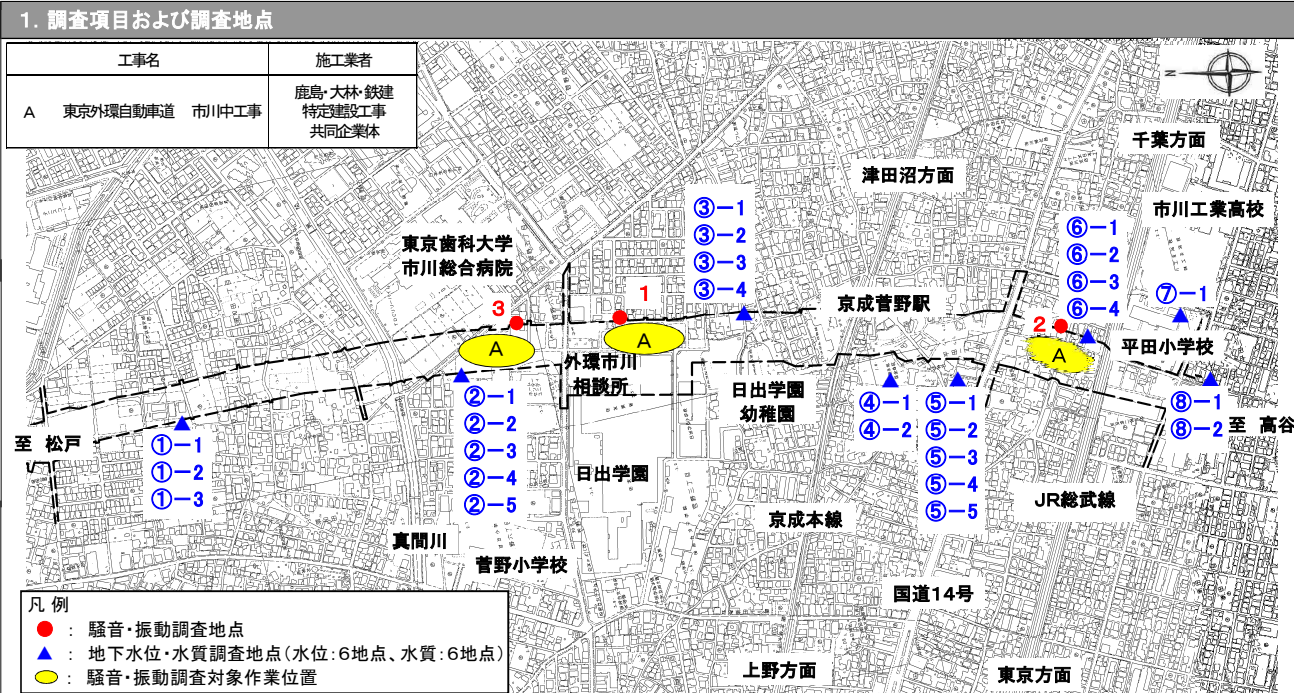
1．調査項目および調査地点

| 工事名 | 施工業者 |
|---|---|
| A　東京外環自動車道　市川中工事 | 鹿島・大林・鉄建 特定建設工事 共同企業体 |

N

千葉方面

津田沼方面

市川工業高校

東京歯科大学
市川総合病院

③−1
③−2
③−3
③−4

⑥−1
⑥−2
⑥−3
⑥−4

⑦−1

3

1

京成菅野駅

2

A

A

A

平田小学校

外環市川
相談所

日出学園
幼稚園

②−1
②−2
②−3
②−4
②−5

④−1
④−2

⑤−1
⑤−2
⑤−3
⑤−4
⑤−5

⑧−1
⑧−2

至　高谷

至　松戸

①−1
①−2
①−3

日出学園

京成本線

JR総武線

真間川

菅野小学校

国道14号

凡 例
●：騒音・振動調査地点
▲：地下水位・水質調査地点（水位：6地点、水質：6地点）
：騒音・振動調査対象作業位置

上野方面

東京方面